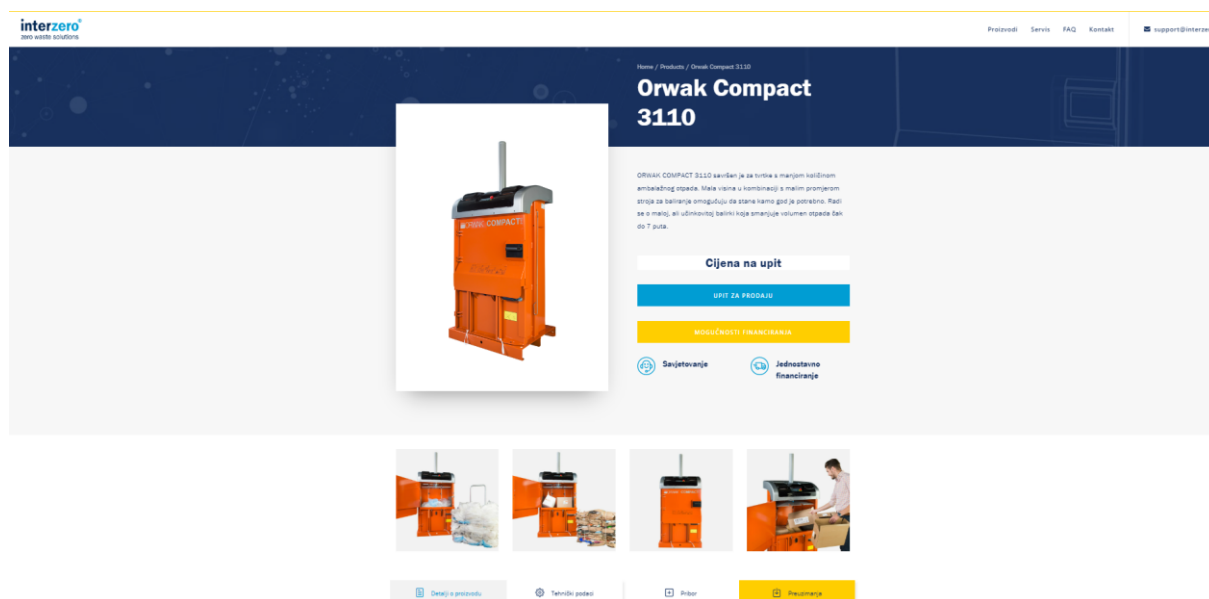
interzero
zero waste solutions

Proizvodi Servis FAQ Kontakt support@interze

Home / Products / Orwak Compact 3110

Orwak Compact 3110

ORWAK COMPACT 3110 savršen je za tvrtke s manjom količinom ambalažnog otpada. Mala visina u kombinaciji s malim promjerom stroja za baliranje omogućuju da stane kamo god je potrebno. Radi se o maloj, ali učinkovitoj balirki koja smanjuje volumen otpada čak do 7 puta.

Cijena na upit

UPIT ZA PRODAJU

MOGUĆNOSTI FINANCIRANJA

Savjetovanje

Jednostavno financiranje

Detalji o proizvodu

Tehnički podaci

Pribor

Preuzimanja